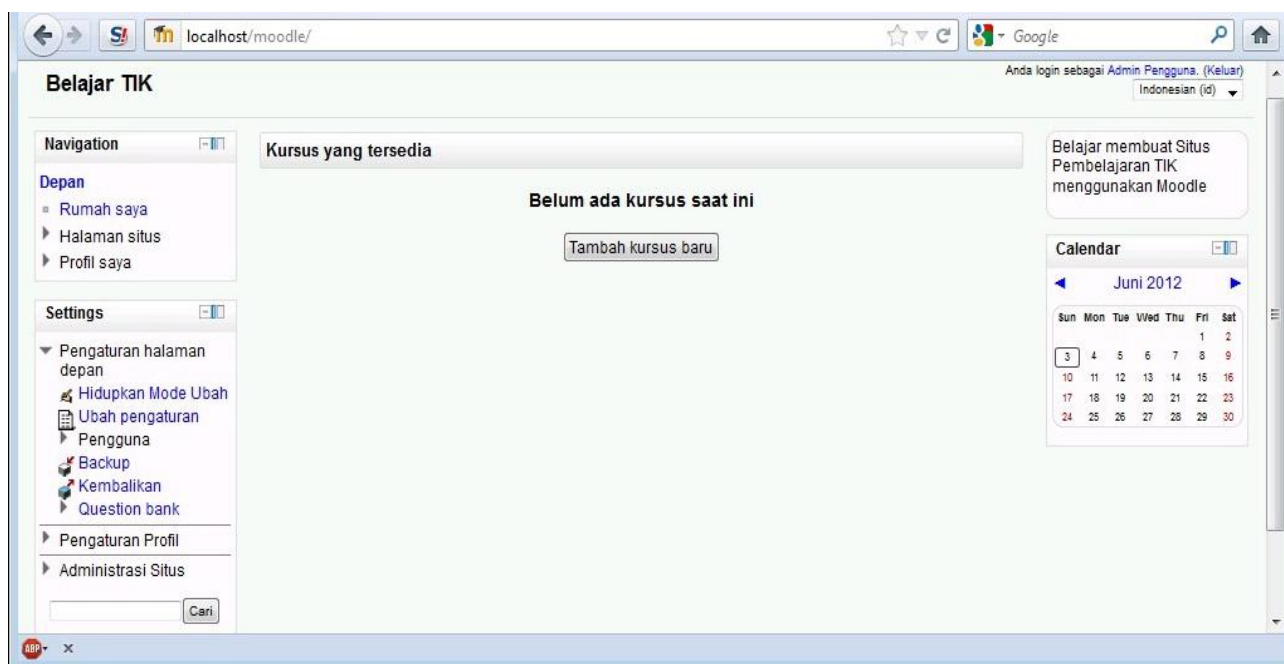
localhost/moodle/

Google

Belajar TIK

Anda login sebagai Admin Pengguna. (Keluar)
Indonesian (id)

Navigation

Depan
Rumah saya
Halaman situs
Profil saya

Settings

Pengaturan halaman depan
Hidupkan Mode Ubah
Ubah pengaturan
Pengguna
Backup
Kembalikan
Question bank
Pengaturan Profil
Administrasi Situs

Cari

Kursus yang tersedia

Belum ada kursus saat ini

Tambah kursus baru

Belajar membuat Situs Pembelajaran TIK menggunakan Moodle

Calendar

Juni 2012

| Sun | Mon | Tue | Wed | Thu | Fri | Sat |
|---|---|---|---|---|---|---|
| | | | | | 1 | 2 |
| 3 | 4 | 5 | 6 | 7 | 8 | 9 |
| 10 | 11 | 12 | 13 | 14 | 15 | 16 |
| 17 | 18 | 19 | 20 | 21 | 22 | 23 |
| 24 | 25 | 26 | 27 | 28 | 29 | 30 |

ABP